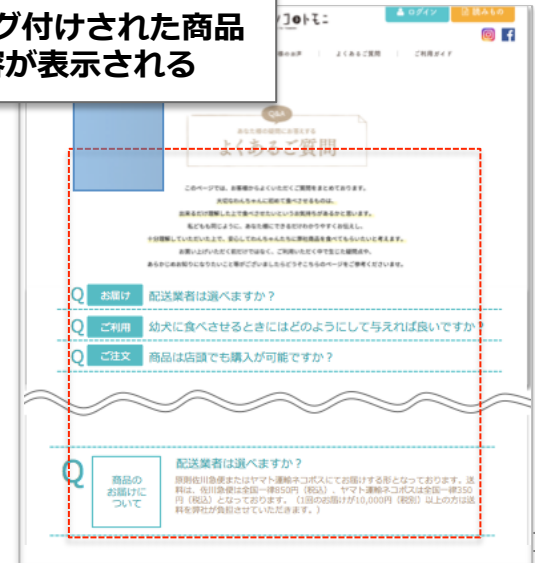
グ付けされた商品
等が表示される

ログイン
読みもの

よくあるご質問
ご利用ガイド

Q&A
よくあるご質問

このページでは、お客様からよくいただくご質問をまとめております。

Q お届け 配送業者は選べますか？
Q ご利用 幼犬に食べさせるときにはどのようにして与えれば良いですか？
Q ご注文 商品は店頭でも購入が可能ですか？

Q 商品のお届けについて 配送業者は選べますか？
原則佐川急便またはヤマト運輸ネコポスにてお届けする形となっております。送料は、佐川急便は全国一律850円（税込）、ヤマト運輸ネコポスは全国一律350円（税込）となっております。（1回のお届けが10,000円（税別）以上の方は送料を弊社が負担させていただきます。）